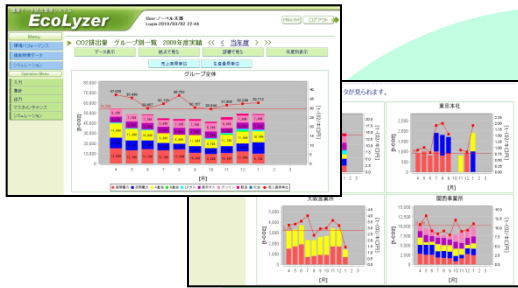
EcoLyzer

User ノーベル太郎
Login 2010/03/02 22:46

ENGLISH
ログアウト

Menu
環境パフォーマンス
環境報告データ
シミュレーション

Operation Menu
元号
集計
部門
マスタメンテナンス
シミュレーション

CO2排出量 グループ別一覧 2009年度実績 << < 当年度 > >>

データ表示
拠点で見る
部署で見る
名寄別表示
売上高原単位
生産量原単位

グループ全体

[t-CO2]
[月]

タが見られます。

東京本社
[t-CO2]
[月]

大阪営業所
[t-CO2]
[月]

関西事業所
[t-CO2]
[月]